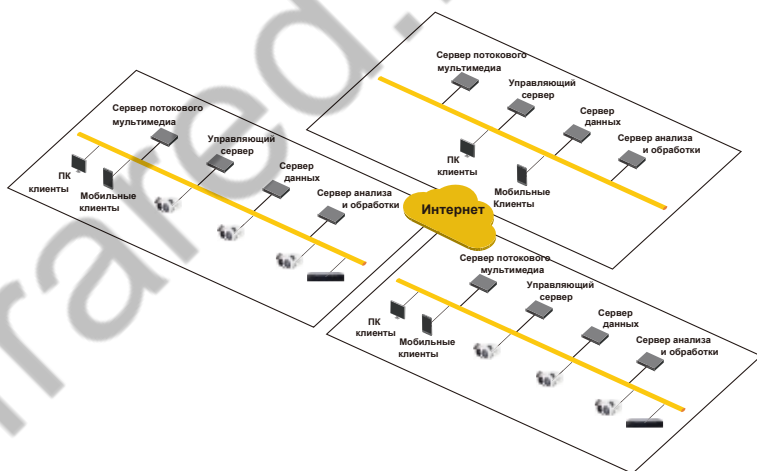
Сервер потокового мультимедиа
Управляющий сервер
Сервер данных
Сервер анализа и обработки
ПК клиенты
Мобильные Клиенты

Сервер потокового мультимедиа
Управляющий сервер
Сервер данных
Сервер анализа и обработки
ПК клиенты
Мобильные клиенты

Интернет

Сервер потокового мультимедиа
Управляющий сервер
Сервер данных
Сервер анализа и обработки
ПК клиенты
Мобильные клиенты